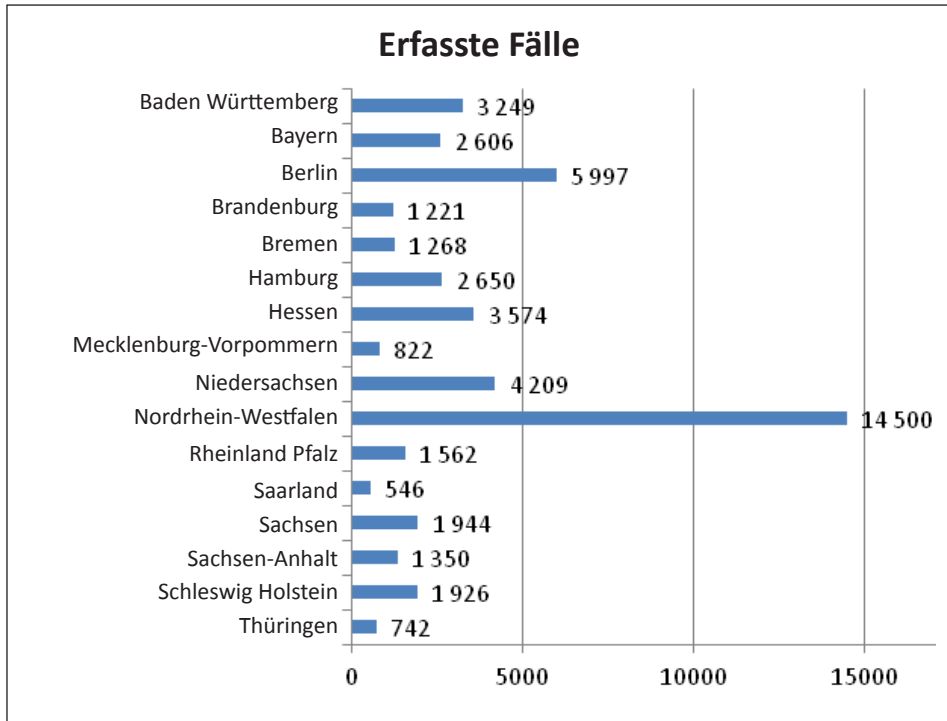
Erfasste Fälle

Baden Württemberg 3 249
Bayern 2 606
Berlin 5 997
Brandenburg 1 221
Bremen 1 268
Hamburg 2 650
Hessen 3 574
Mecklenburg-Vorpommern 822
Niedersachsen 4 209
Nordrhein-Westfalen 14 500
Rheinland Pfalz 1 562
Saarland 546
Sachsen 1 944
Sachsen-Anhalt 1 350
Schleswig Holstein 1 926
Thüringen 742

0 5000 10000 15000